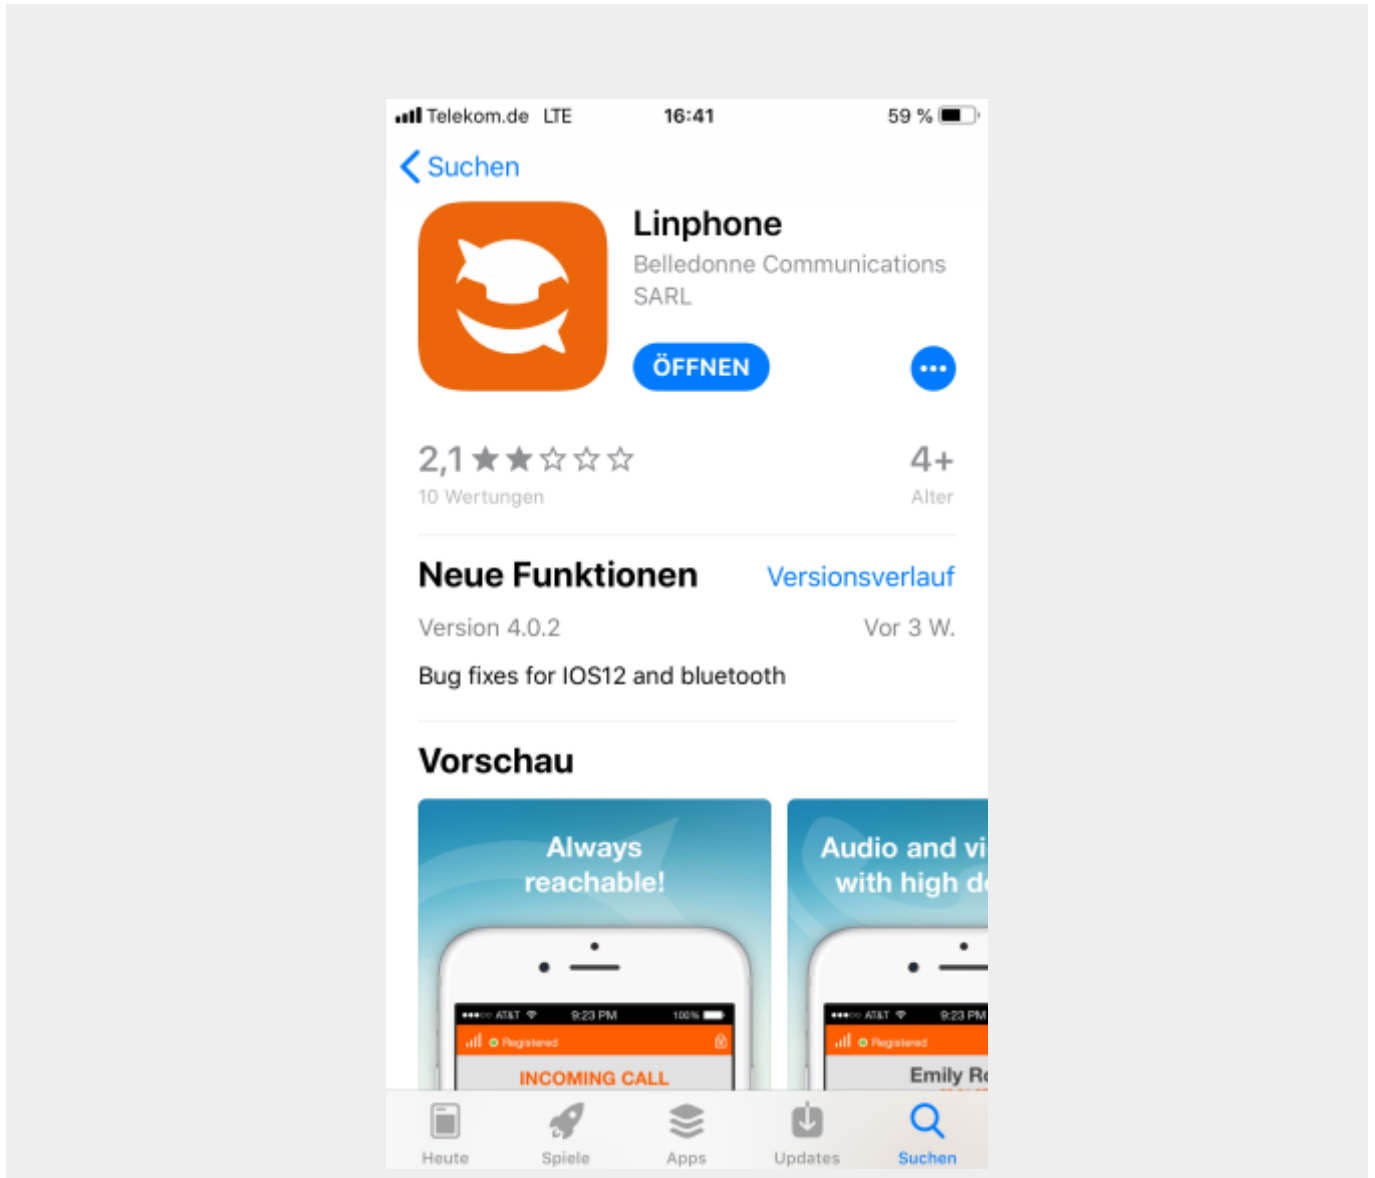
Telekom.de LTE 16:41 59 %

Suchen

Linphone
Belledonne Communications SARL

ÖFFNEN

2,1 ★★☆☆☆
10 Wertungen

4+
Alter

Neue Funktionen
Versionsverlauf

Version 4.0.2
Vor 3 W.

Bug fixes for IOS12 and bluetooth

Vorschau

Always reachable!

AT&T 9:23 PM 100%
Registered
INCOMING CALL

Audio and vi
with high d

AT&T 9:23 PM
Registered
Emily R

Heute
Spiele
Apps
Updates
Suchen